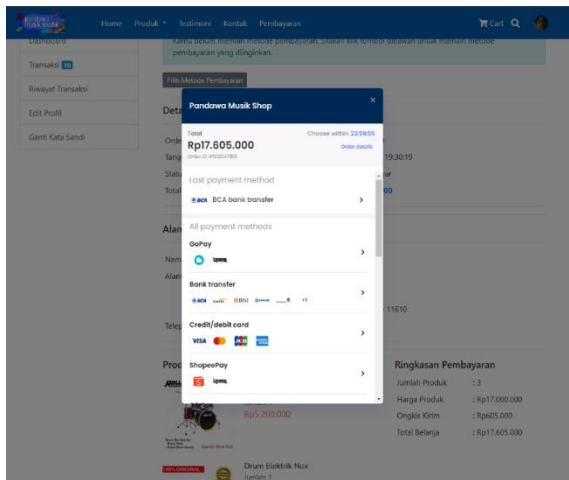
Home Produk Testimoni Kontak Pembayaran
Cart

Dashboard
Transaksi 10
Riwayat Transaksi
Edit Profil
Ganti Kata Sandi

Kamu belum memilih metode pembayaran. Silakan klik tombol dibawah untuk memilih metode pembayaran yang diinginkan.

Pilih Metode Pembayaran

Deta
Orde
Tang 19:30:19
Statu
Total 00

Alam
Nam
Alam
11610
Telep

Prod
Rp5.200.000

Drum Elektrik Nux
Jumlah 1

Ringkasan Pembayaran
Jumlah Produk : 3
Harga Produk : Rp17.000.000
Ongkir Kirim : Rp605.000
Total Belanja : Rp17.605.000

Pandawa Musik Shop
×
Total
Rp17.605.000
Order ID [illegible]
Choose within 23:59:55
Order details

Last payment method
BCA BCA bank transfer

All payment methods
GoPay
Bank transfer
BCA BNI +1
Credit/debit card
VISA JCB
ShopeePay